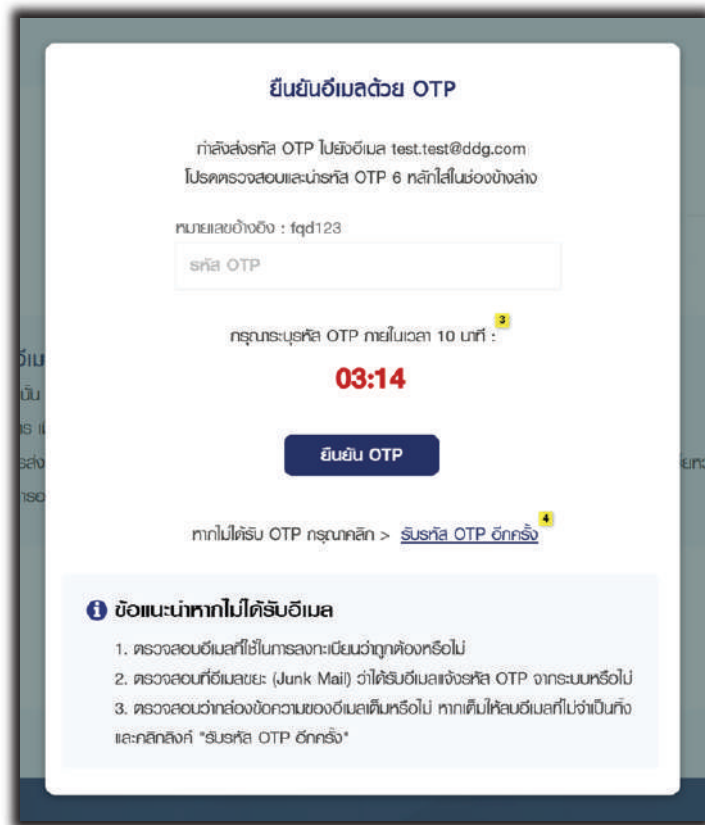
ยืนยันอีเมลด้วย OTP

กำลังส่งรหัส OTP ไปยังอีเมล test.test@ddg.com
โปรดตรวจสอบและนำรหัส OTP 6 หลักใส่ในช่องข้างล่าง

หมายเลขอ้างอิง : fqd123

รหัส OTP

กรุณาระบุรหัส OTP ภายในเวลา 10 นาที :

3

03:14

ยืนยัน OTP

หากไม่ได้รับ OTP กรุณาคลิก > รับรหัส OTP อีกครั้ง

4

ข้อแนะนำหากไม่ได้รับอีเมล

1. ตรวจสอบอีเมลที่ใช้ในการลงทะเบียนว่าถูกต้องหรือไม่
2. ตรวจสอบที่อีเมลขยะ (Junk Mail) ว่าได้รับอีเมลแจ้งรหัส OTP จากระบบหรือไม่
3. ตรวจสอบว่ากล่องข้อความของอีเมลเต็มหรือไม่ หากเต็มให้ลบอีเมลที่ไม่จำเป็นทิ้ง และคลิกลิงค์ "รับรหัส OTP อีกครั้ง"